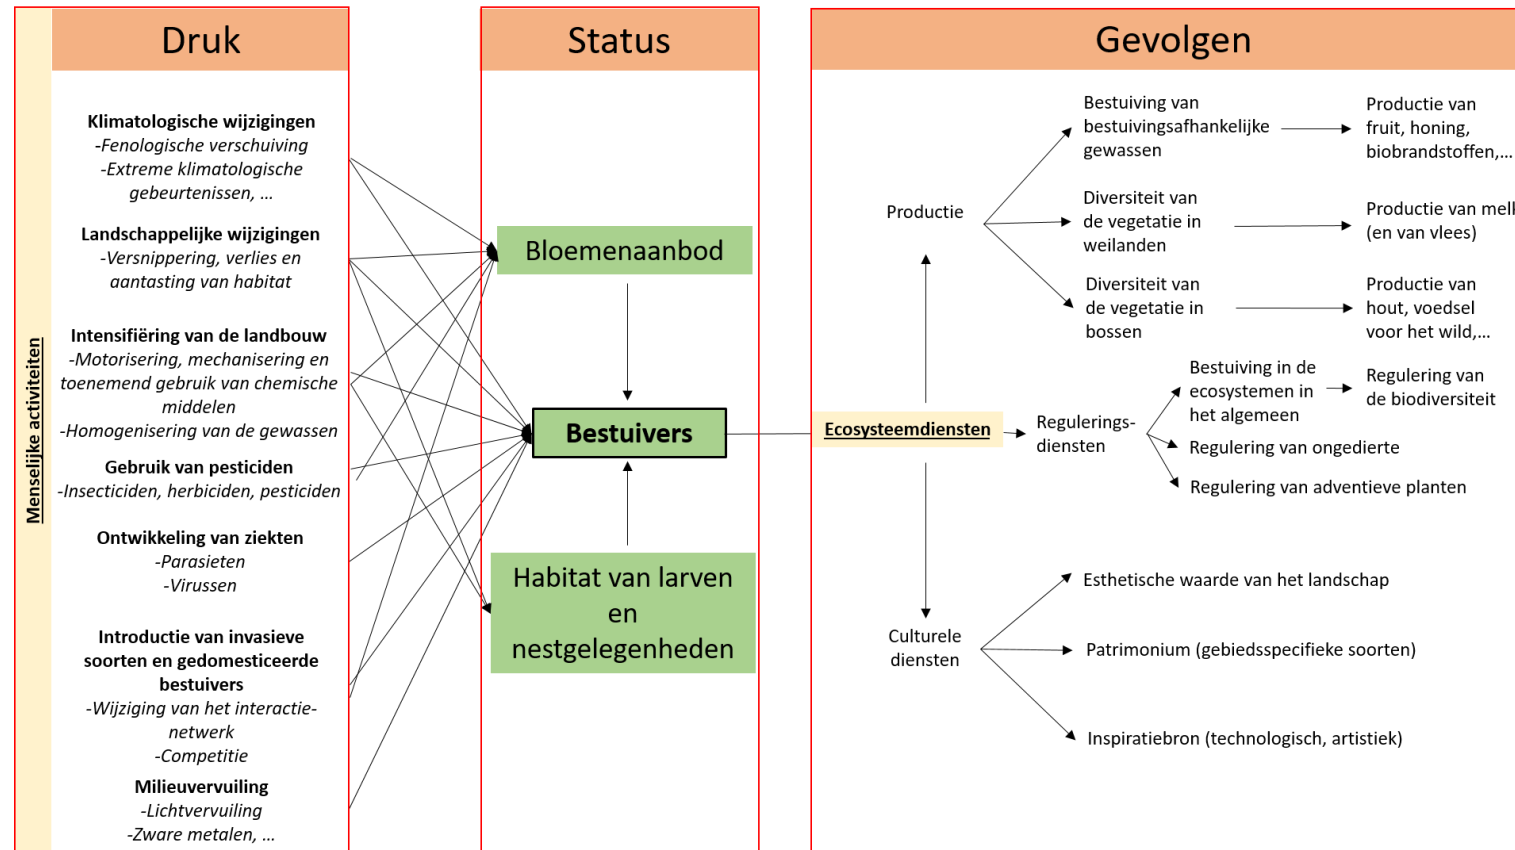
Menselijke activiteiten

Druk

**Klimatologische wijzigingen**
-Fenologische verschuiving
-Extreme klimatologische gebeurtenissen, …

**Landschappelijke wijzigingen**
-Versnippering, verlies en aantasting van habitat

**Intensifiëring van de landbouw**
-Motorisering, mechanisering en toenemend gebruik van chemische middelen
-Homogenisering van de gewassen

**Gebruik van pesticiden**
-Insecticiden, herbiciden, pesticiden

**Ontwikkeling van ziekten**
-Parasieten
-Virussen

**Introductie van invasieve soorten en gedomesticeerde bestuivers**
-Wijziging van het interactie-netwerk
-Competitie

**Milieuvervuiling**
-Lichtvervuiling
-Zware metalen, …

Status

Bloemenaanbod

Bestuivers

Habitat van larven en nestgelegenheden

Gevolgen

Ecosysteemdiensten

Productie

Bestuiving van bestuivingsafhankelijke gewassen

Productie van fruit, honing, biobrandstoffen,…

Diversiteit van de vegetatie in weilanden

Productie van mell (en van vlees)

Diversiteit van de vegetatie in bossen

Productie van hout, voedsel voor het wild,…

Regulerings-diensten

Bestuiving in de ecosystemen in het algemeen

Regulering van de biodiversiteit

Regulering van ongedierte

Regulering van adventieve planten

Culturele diensten

Esthetische waarde van het landschap

Patrimonium (gebiedsspecifieke soorten)

Inspiratiebron (technologisch, artistiek)